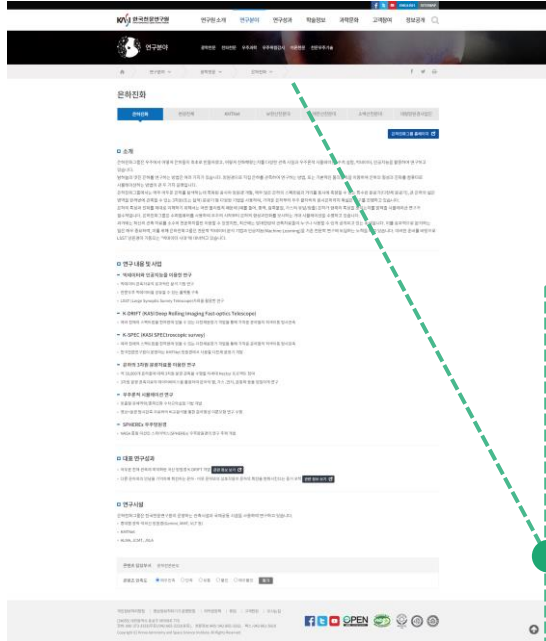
KASI 한국천문연구원

연구원 소개 연구분야 연구성과 학술행사 과학문화 고객참여 정보공개

연구분야

은하진화

■ 소개

■ 연구 내용 및 사업

■ K-DRIFT (KASI Deep Rolling Imaging Fast-optics Telescope)

■ K-SPEC (KASI SPECtroscopic survey)

■ 대표 연구성과

■ 연구시설

OPEN